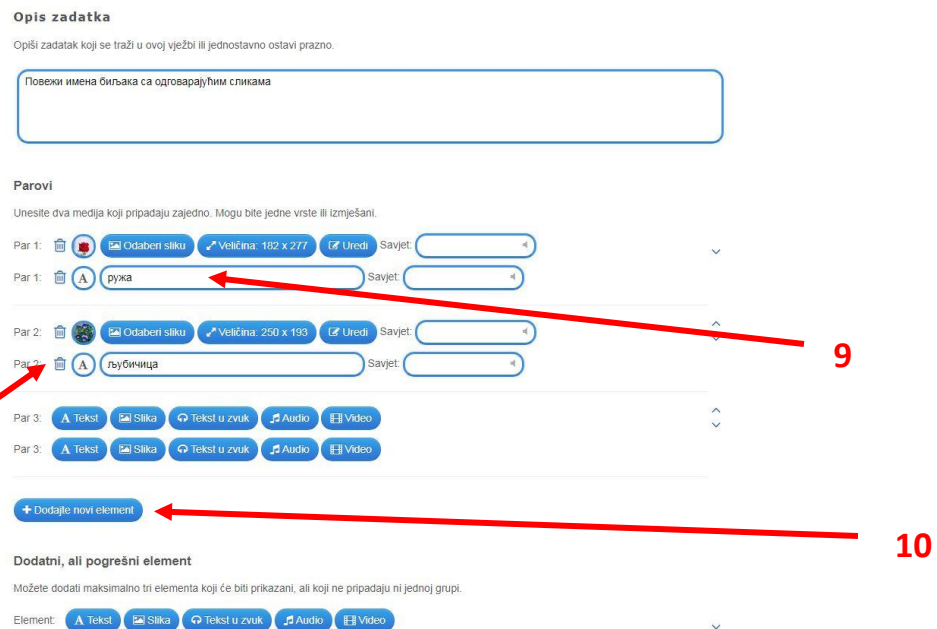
Opis zadatka

Opiši zadatak koji se traži u ovoj vježbi ili jednostavno ostavi prazno.

Повежи имена биљака са одговарајућим сликама

Parovi

Unesite dva medija koji pripadaju zajedno. Mogu bite jedne vrste ili izmješani.

Par 1: Odaberi sliku Veličina: 182 x 277 Uredi Savjet:

Par 1: A ружа Savjet:

Par 2: Odaberi sliku Veličina: 250 x 193 Uredi Savjet:

Par 2: A љубичица Savjet:

9

Par 3: A Tekst Slika Tekst u zvuk Audio Video

Par 3: A Tekst Slika Tekst u zvuk Audio Video

+ Dodajte novi element

10

Dodatni, ali pogrešni element

Možete dodati maksimalno tri elementa koji će biti prikazani, ali koji ne pripadaju ni jednoj grupi.

Element: A Tekst Slika Tekst u zvuk Audio Video